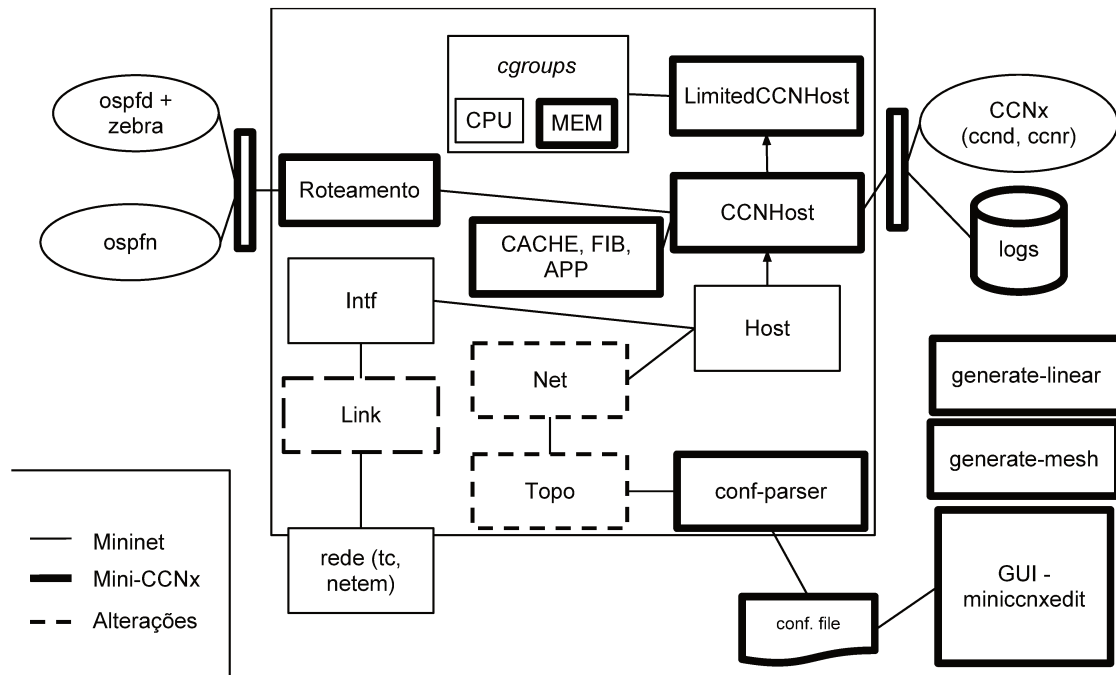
ospfd + zebra

ospfn

cgroups

CPU

MEM

LimitedCCNHost

CCNx (ccnd, ccnr)

Roteamento

CCNHost

logs

CACHE, FIB, APP

Intf

Host

Net

Link

generate-linear

generate-mesh

Topo

conf-parser

Mininet

Mini-CCNx

Alterações

rede (tc, netem)

GUI - miniccnxedit

conf. file